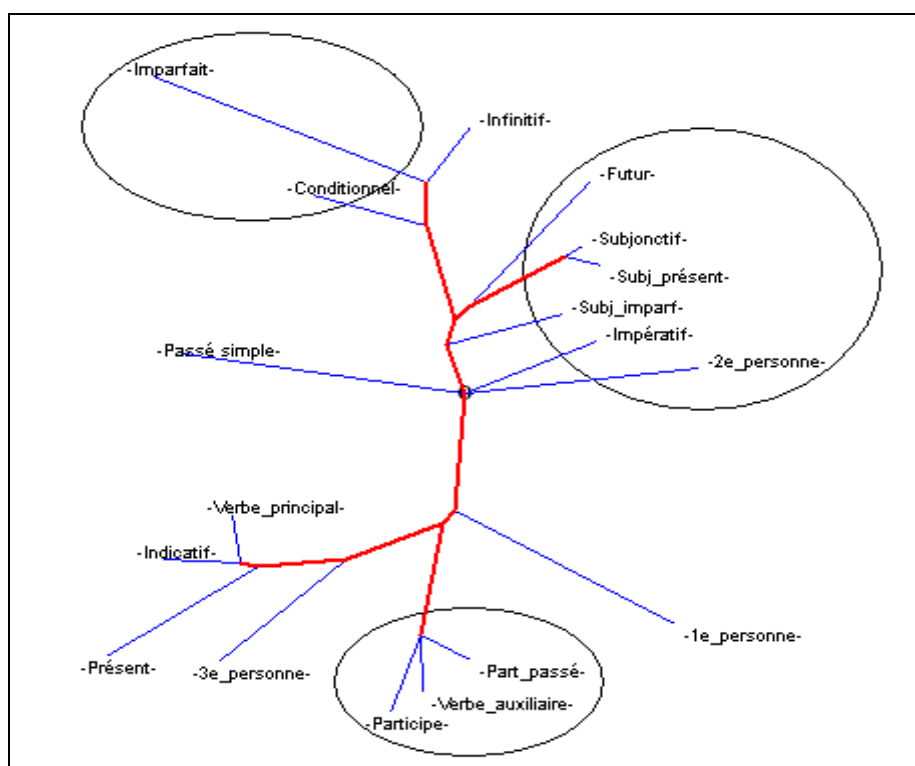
-Imparfait-

-Infinitif-

-Conditionnel-

-Futur-

-Subjonctif-

-Subj_présent-

-Subj_imparf-

-Impératif-

-Passé simple-

-2e_personne-

-Verbe_principal-

-Indicatif-

-1e_personne-

-Présent-

-3e_personne-

-Part_passé-

-Verbe_auxiliaire-

-Participe-